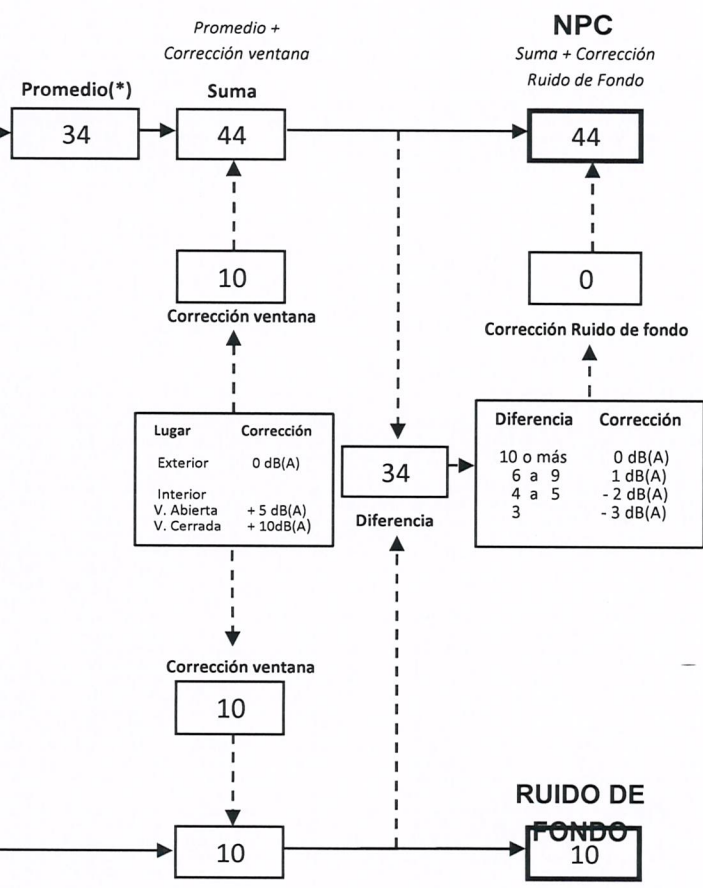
Promedio + Corrección ventana

NPC
Suma + Corrección Ruido de Fondo

Promedio(*)
34

Suma
44

44

10
Corrección ventana

0
Corrección Ruido de fondo

| Lugar | Corrección |
|---|---|
| Exterior | 0 dB(A) |
| Interior | |
| V. Abierta | + 5 dB(A) |
| V. Cerrada | + 10dB(A) |

34
Diferencia

| Diferencia | Corrección |
|---|---|
| 10 o más | 0 dB(A) |
| 6 a 9 | 1 dB(A) |
| 4 a 5 | - 2 dB(A) |
| 3 | - 3 dB(A) |

Corrección ventana
10

10

RUIDO DE FONDO
10